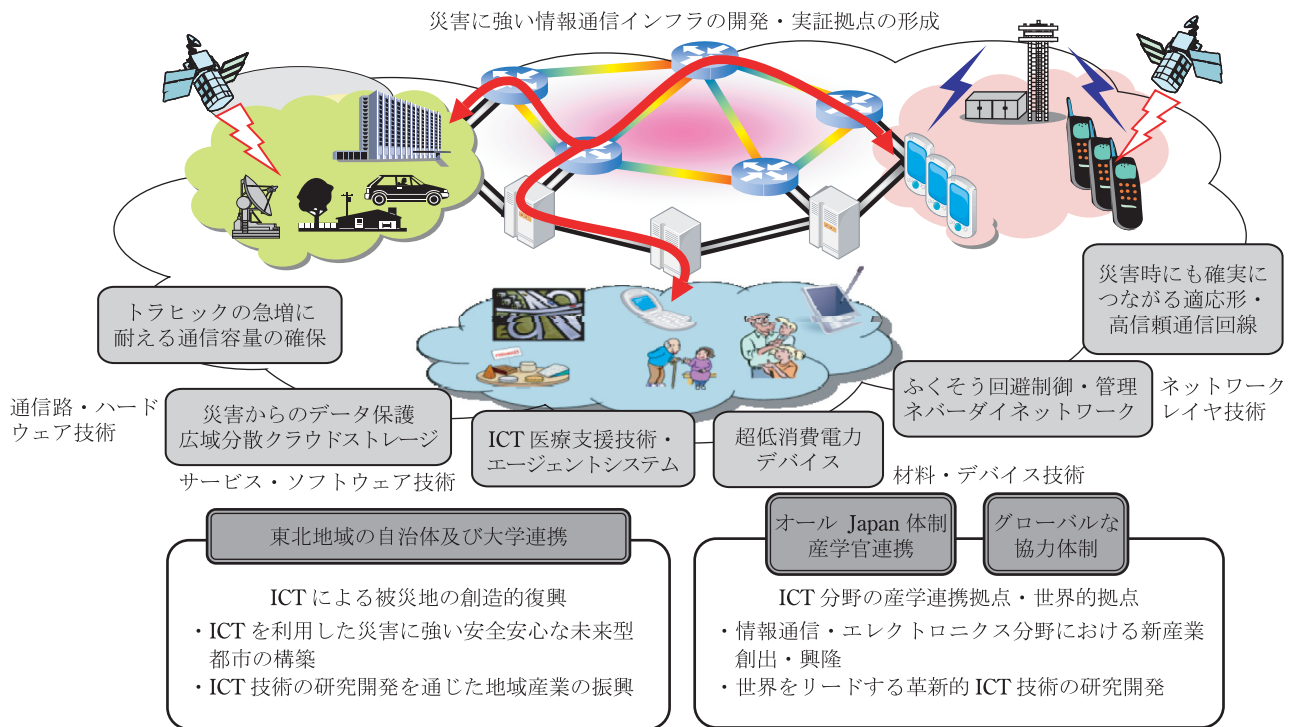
災害に強い情報通信インフラの開発・実証拠点の形成

災害時にも確実につながる適応形・高信頼通信回線

トラヒックの急増に耐える通信容量の確保

通信路・ハードウェア技術

災害からのデータ保護広域分散クラウドストレージ

ふくそう回避制御・管理ネバーダイネットワーク

ネットワークレイヤ技術

ICT 医療支援技術・エージェントシステム

超低消費電力デバイス

サービス・ソフトウェア技術

材料・デバイス技術

東北地域の自治体及び大学連携

オール Japan 体制産学官連携

グローバルな協力体制

ICT による被災地の創造的復興
・ICT を利用した災害に強い安全安心な未来型都市の構築
・ICT 技術の研究開発を通じた地域産業の振興

ICT 分野の産学連携拠点・世界的拠点
・情報通信・エレクトロニクス分野における新産業創出・興隆
・世界をリードする革新的 ICT 技術の研究開発